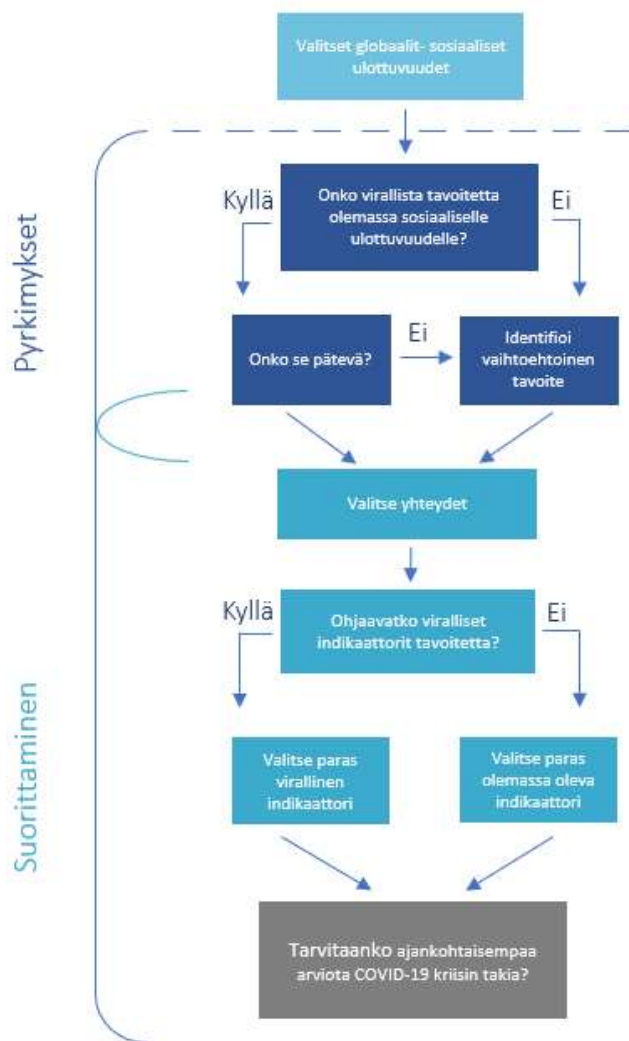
Valitset globaalit- sosiaaliset ulottuvuudet

Pyrkimykset

Kyllä

Onko virallista tavoitetta olemassa sosiaaliselle ulottuvuudelle?

Ei

Onko se pätevä?

Ei

Identifioi vaihtoehtoinen tavoite

Valitse yhteydet

Suorittaminen

Kyllä

Ohjaavatko viralliset indikaattorit tavoitetta?

Ei

Valitse paras virallinen indikaattori

Valitse paras olemassa oleva indikaattori

Tarvitaanko ajankohtaisempaa arviota COVID-19 kriisin takia?